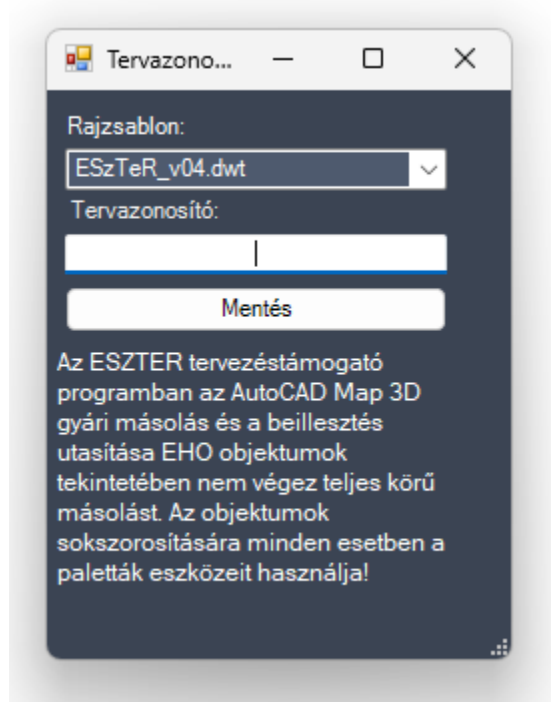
Tervazono...

Rajzsablon:

ESzTeR_v04.dwt

Tervazonosító:

Mentés

Az ESZTER tervezéstámogató programban az AutoCAD Map 3D gyári másolás és a beillesztés utasítása EHO objektumok tekintetében nem végez teljes körű másolást. Az objektumok sokszorosítására minden esetben a paletták eszközeit használja!